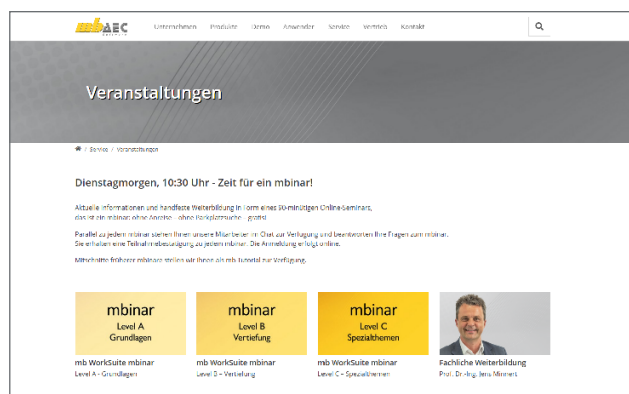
mbAEC

Unternehmen Produkte Demo Anwender Service Vertrieb Kontakt

Veranstaltungen

Service / Veranstaltungen

Dienstagmorgen, 10:30 Uhr - Zeit für ein mbinar!

Aktuelle Informationen und handfeste Weiterbildung in Form eines 30-minütigen Online-Seminars, das ist ein mbinar: ohne Anreise - ohne Parkplatzsuche - gratis!

Parallel zu jedem mbinar stehen Ihnen unsere Mitarbeiter im Chat zur Verfügung und beantworten Ihre Fragen zum mbinar. Sie erhalten eine Teilnahmebestätigung zu jedem mbinar. Die Anmeldung erfolgt online.

Mitschnitte früherer mbinars stellen wir Ihnen als mb-Tutorial zur Verfügung.

mbinar
Level A
Grundlagen

mbinar
Level B
Vertiefung

mbinar
Level C
Spezialthemen

mb WorkSuite mbinar
Level A - Grundlagen

mb WorkSuite mbinar
Level B - Vertiefung

mb WorkSuite mbinar
Level C - Spezialthemen

Fachliche Weiterbildung
Prof. Dr.-Ing. Jens Minnert